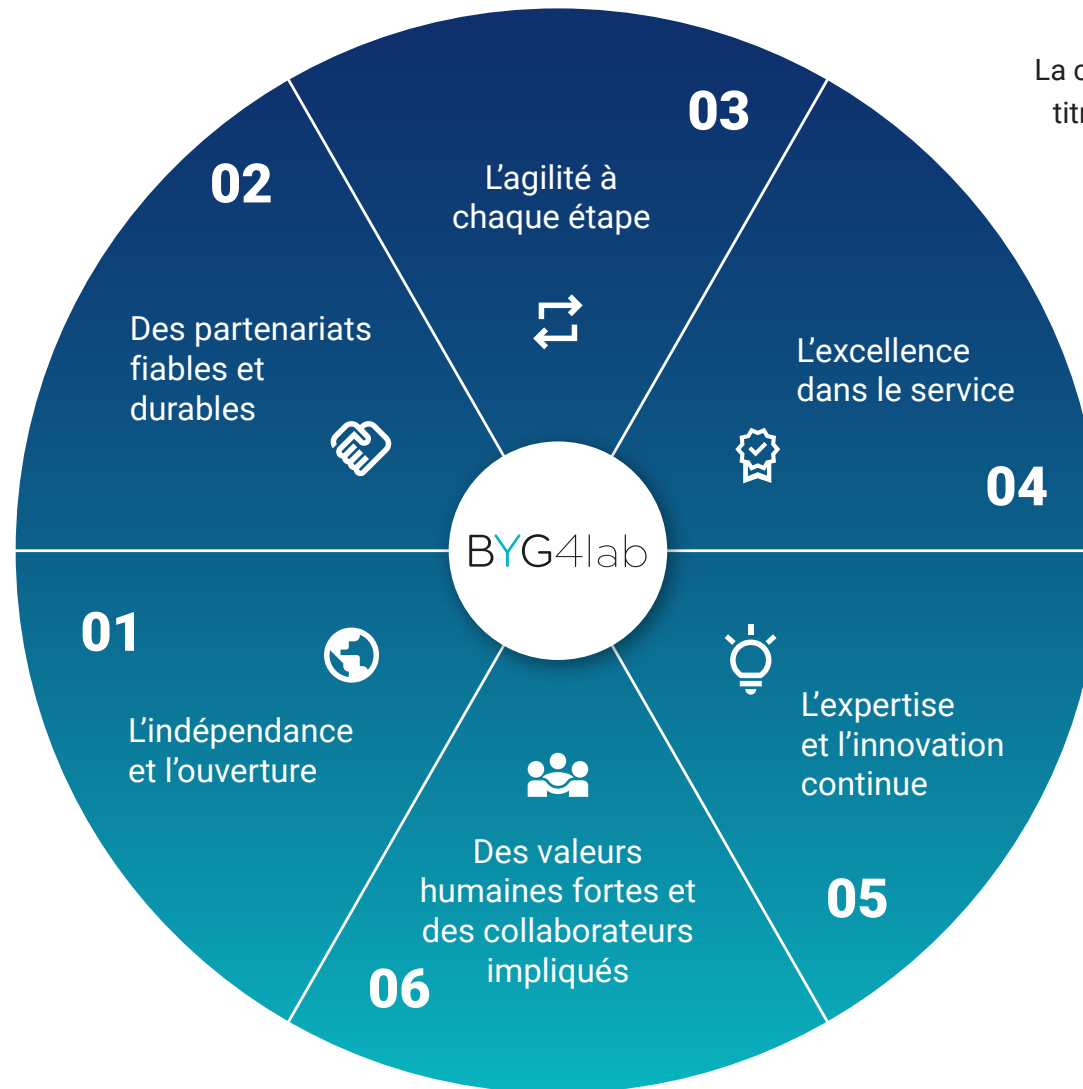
La c
titr

03
L'agilité à chaque étape

02
Des partenariats fiables et durables

L'excellence dans le service
04

BYG4lab

01
L'indépendance et l'ouverture

L'expertise et l'innovation continue
05

Des valeurs humaines fortes et des collaborateurs impliqués
06